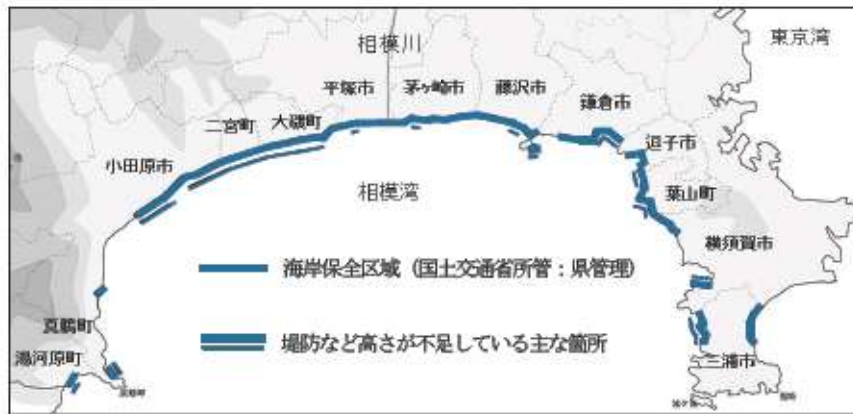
相模川

東京湾

平塚市

茅ヶ崎市

藤沢市

鎌倉市

二宮町

大磯町

逗子市

小田原市

相模湾

葉山町

横須賀市

海岸保全区域（国土交通省所管：県管理）

真鶴町

湯河原町

堤防など高さが不足している主な箇所

三浦市